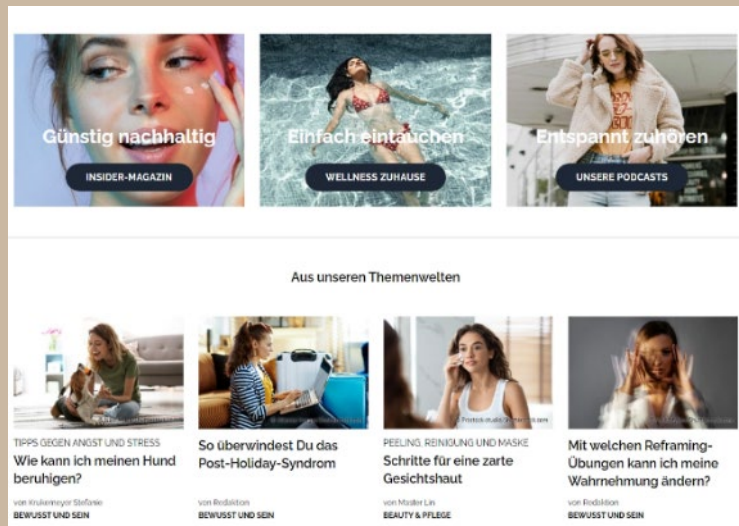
Günstig nachhaltig
INSIDER-MAGAZIN

Einfach eintauchen
WELLNESS ZUHAUSE

Entspannt zuhören
UNSERE PODCASTS

Aus unseren Themenwelten

TIPPS GEGEN ANGST UND STRESS
Wie kann ich meinen Hund beruhigen?
von Krukemeyer Stefanie
BEWUSST UND SEIN

So überwindest Du das Post-Holiday-Syndrom
von Redaktion
BEWUSST UND SEIN

PEELING, REINIGUNG UND MASKE
Schritte für eine zarte Gesichtshaut
von Master Lin
BEAUTY & PFLEGE

Mit welchen Reframing-Übungen kann ich meine Wahrnehmung ändern?
von Redaktion
BEWUSST UND SEIN